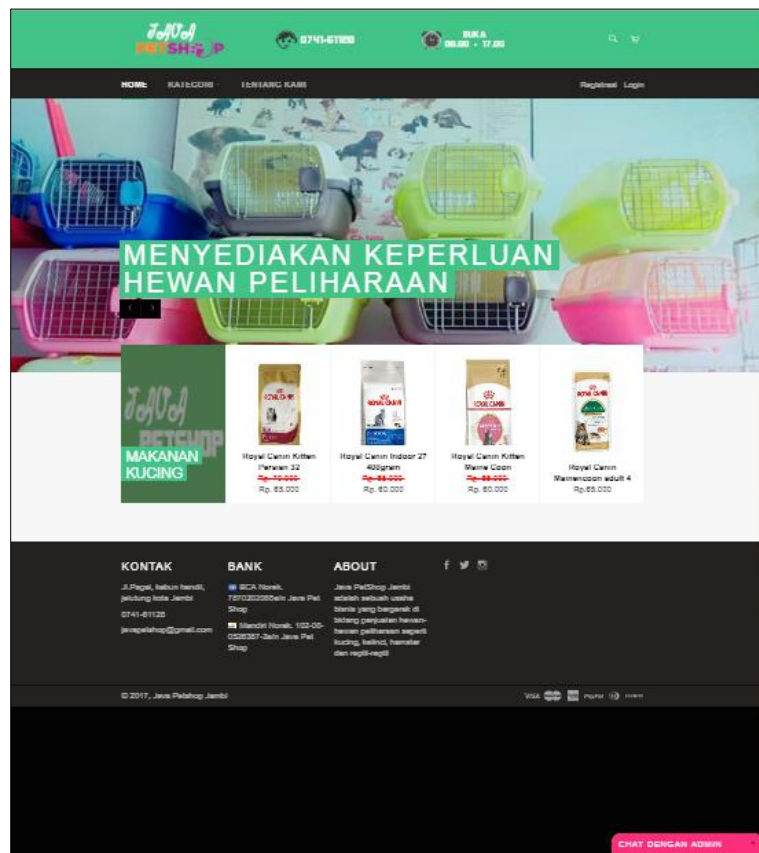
JAVA PETSHOP

0741-61126

BUKA 08.00 - 17.00

HOME KATEGORI TENTANG KAMI

Registrasi Login

MENYEDIAKAN KEPERLUAN HEWAN PELIHARAAN

JAVA PETSHOP

MAKANAN KUCING

Royal Canin Kitten Persian 32
Rp. 70.000
Rp. 65.000

Royal Canin Indoor 27 400gram
Rp. 65.000
Rp. 60.000

Royal Canin Kitten Maine Coon
Rp. 65.000
Rp. 60.000

Royal Canin Mainecoon adult 4
Rp.65.000

KONTAK

Jl.Pagai, kebun handil, jelutung kota Jambi

0741-61126

javapetshop@gmail.com

BANK

BCA Norek. 7870302365a/n Java Pet Shop

Mandiri Norek. 102-00-0526387-3a/n Java Pet Shop

ABOUT

Java PetShop Jambi adalah sebuah usaha bisnis yang bergerak di bidang penjualan hewan-hewan peliharaan seperti kucing, kelinci, hamster dan reptil-reptil

© 2017, Java Petshop Jambi

VISA PayPal

CHAT DENGAN ADMIN